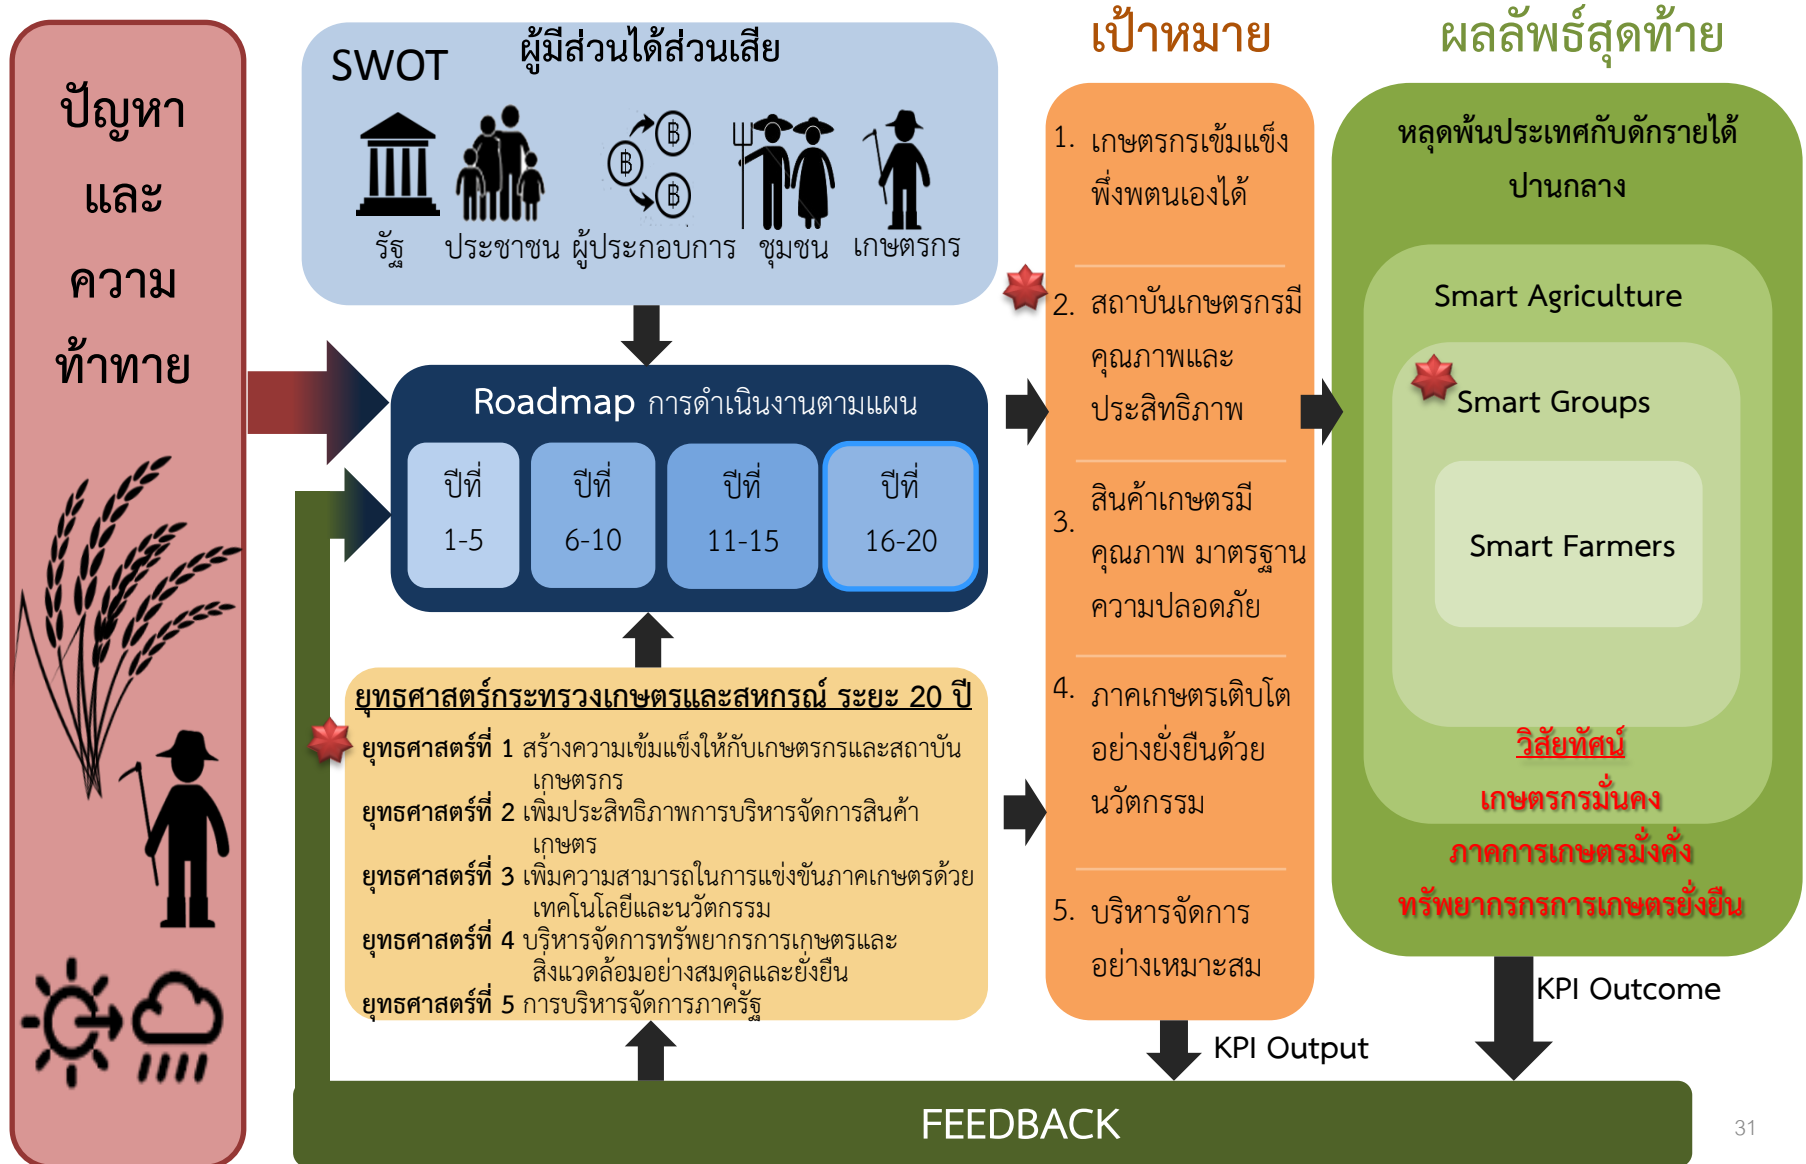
ปัญหา และ ความ ท้าทาย

SWOT ผู้มีส่วนได้ส่วนเสีย

รัฐ ประชาชน ผู้ประกอบการ ชุมชน เกษตรกร

Roadmap การดำเนินงานตามแผน

| ปีที่ 1-5 | ปีที่ 6-10 | ปีที่ 11-15 | ปีที่ 16-20 |
|---|---|---|---|

ยุทธศาสตร์กระทรวงเกษตรและสหกรณ์ ระยะ 20 ปี

ยุทธศาสตร์ที่ 1 สร้างความเข้มแข็งให้กับเกษตรกรและสถาบันเกษตรกร
ยุทธศาสตร์ที่ 2 เพิ่มประสิทธิภาพการบริหารจัดการสินค้าเกษตร
ยุทธศาสตร์ที่ 3 เพิ่มความสามารถในการแข่งขันภาคเกษตรด้วยเทคโนโลยีและนวัตกรรม
ยุทธศาสตร์ที่ 4 บริหารจัดการทรัพยากรการเกษตรและสิ่งแวดล้อมอย่างสมดุลและยั่งยืน
ยุทธศาสตร์ที่ 5 การบริหารจัดการภาครัฐ

เป้าหมาย

1. เกษตรกรเข้มแข็ง พึ่งพตนเองได้

2. สถาบันเกษตรกรมีคุณภาพและประสิทธิภาพ

3. สินค้าเกษตรมีคุณภาพ มาตรฐาน ความปลอดภัย

4. ภาคเกษตรเติบโตอย่างยั่งยืนด้วยนวัตกรรม

5. บริหารจัดการอย่างเหมาะสม

KPI Output

ผลลัพธ์สุดท้าย

หลุดพ้นประเทศกับดักรายได้ปานกลาง

Smart Agriculture

Smart Groups

Smart Farmers

วิสัยทัศน์
เกษตรกรมั่นคง
ภาคการเกษตรมั่งคั่ง
ทรัพยากรการเกษตรยั่งยืน

KPI Outcome

FEEDBACK

31